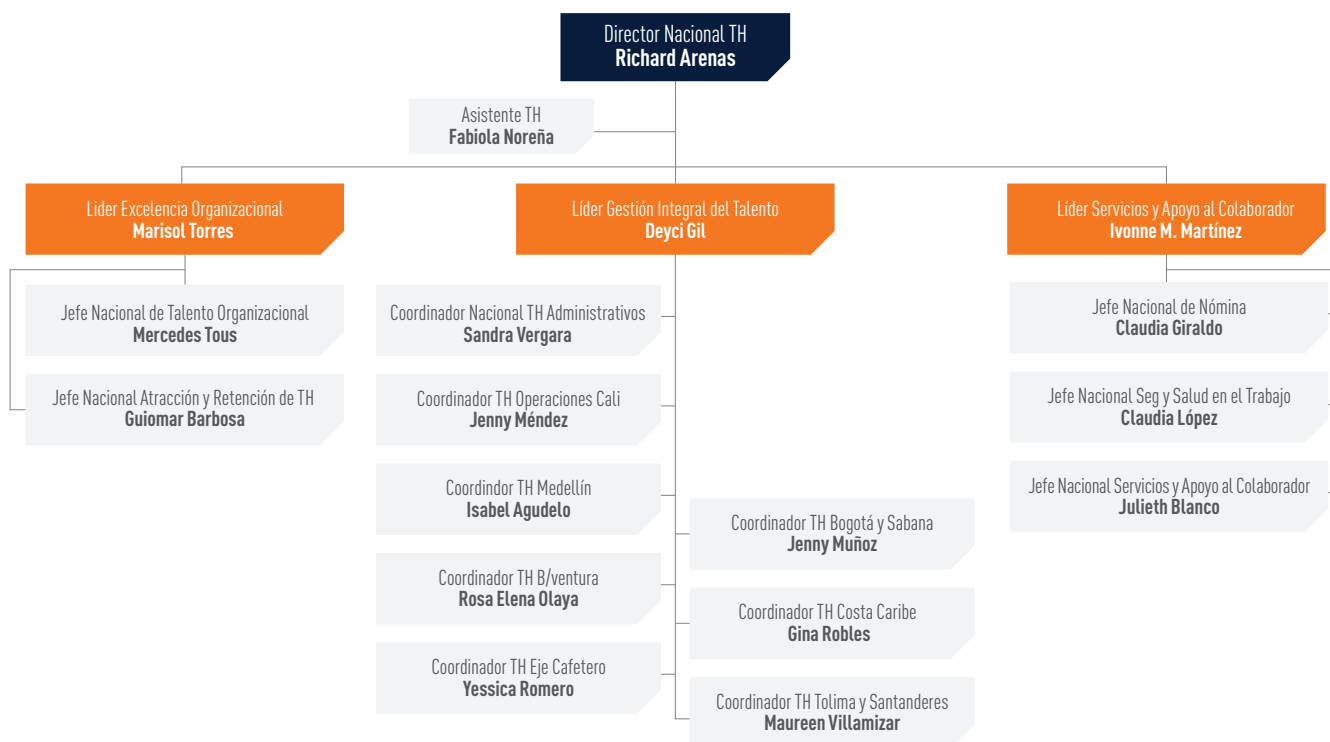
Director Nacional TH
**Richard Arenas**

Asistente TH
**Fabiola Noreña**

Lider Excelencia Organizacional
**Marisol Torres**

Líder Gestión Integral del Talento
**Deyci Gil**

Líder Servicios y Apoyo al Colaborador
**Ivonne M. Martínez**

Jefe Nacional de Talento Organizacional
**Mercedes Tous**

Jefe Nacional Atracción y Retención de TH
**Guiomar Barbosa**

Coordinador Nacional TH Administrativos
**Sandra Vergara**

Coordinador TH Operaciones Cali
**Jenny Méndez**

Coordindor TH Medellín
**Isabel Agudelo**

Coordinador TH B/ventura
**Rosa Elena Olaya**

Coordinador TH Eje Cafetero
**Yessica Romero**

Coordinador TH Bogotá y Sabana
**Jenny Muñoz**

Coordinador TH Costa Caribe
**Gina Robles**

Coordinador TH Tolima y Santanderes
**Maureen Villamizar**

Jefe Nacional de Nómina
**Claudia Giraldo**

Jefe Nacional Seg y Salud en el Trabajo
**Claudia López**

Jefe Nacional Servicios y Apoyo al Colaborador
**Julieth Blanco**